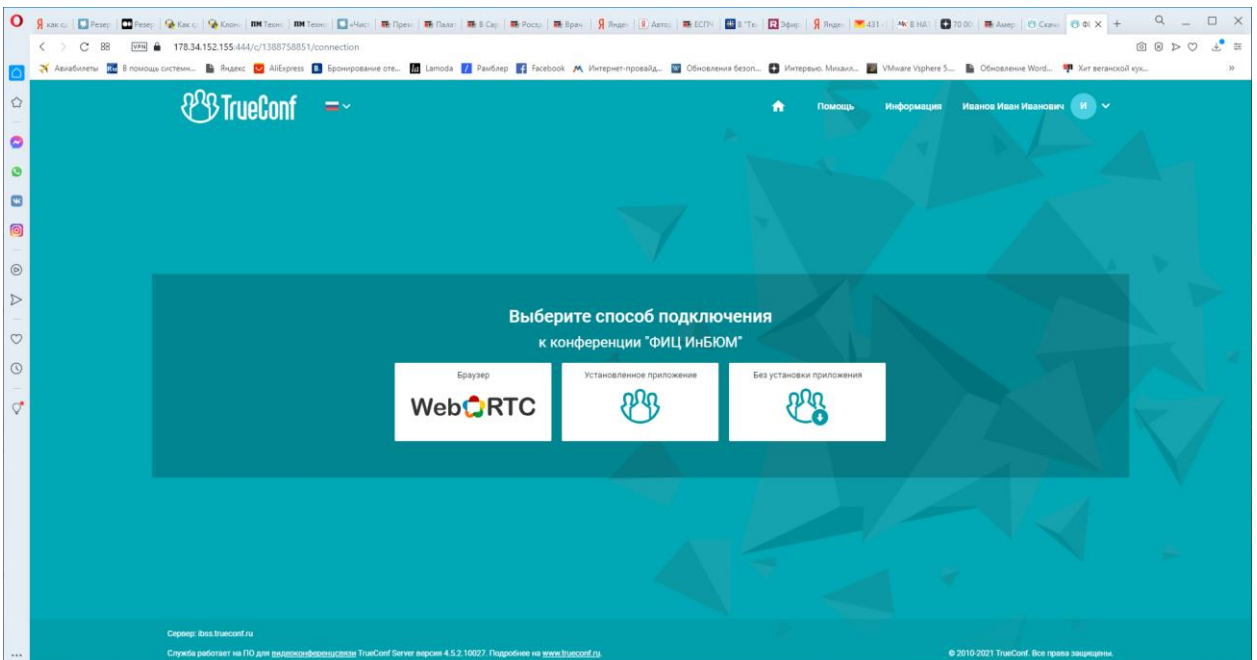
как с | Резер | Резер | Как с | Клон | Техно | Техно | «Чис | Прем | Пала | В Сар | Росс | Врач | Яндек | Авто | ЕСПЧ | В "Та | Эфир | Яндек | 431 | В НА | 70 00 | Амер | Скач | Ф
178.34.152.155:444/c/1388758851/connection
Авиабилеты | В помощь систем... | Яндекс | AliExpress | Бронирование оте... | Lamoda | Рамблер | Facebook | Интернет-провайд... | Обновления безоп... | Интервью. Михаил... | VMware Vsphere 5... | Обновление Word... | Хит веганской кух...

TrueConf

Помощь Информация Иванов Иван Иванович И

Выберите способ подключения
к конференции "ФИЦ ИнБЮМ"

Браузер
WebRTC

Установленное приложение

Без установки приложения

Сервер: ibss.trueconf.ru
Служба работает на ПО для видеоконференцсвязи TrueConf Server версия 4.5.2.10027. Подробнее на www.trueconf.ru.

© 2010-2021 TrueConf. Все права защищены.